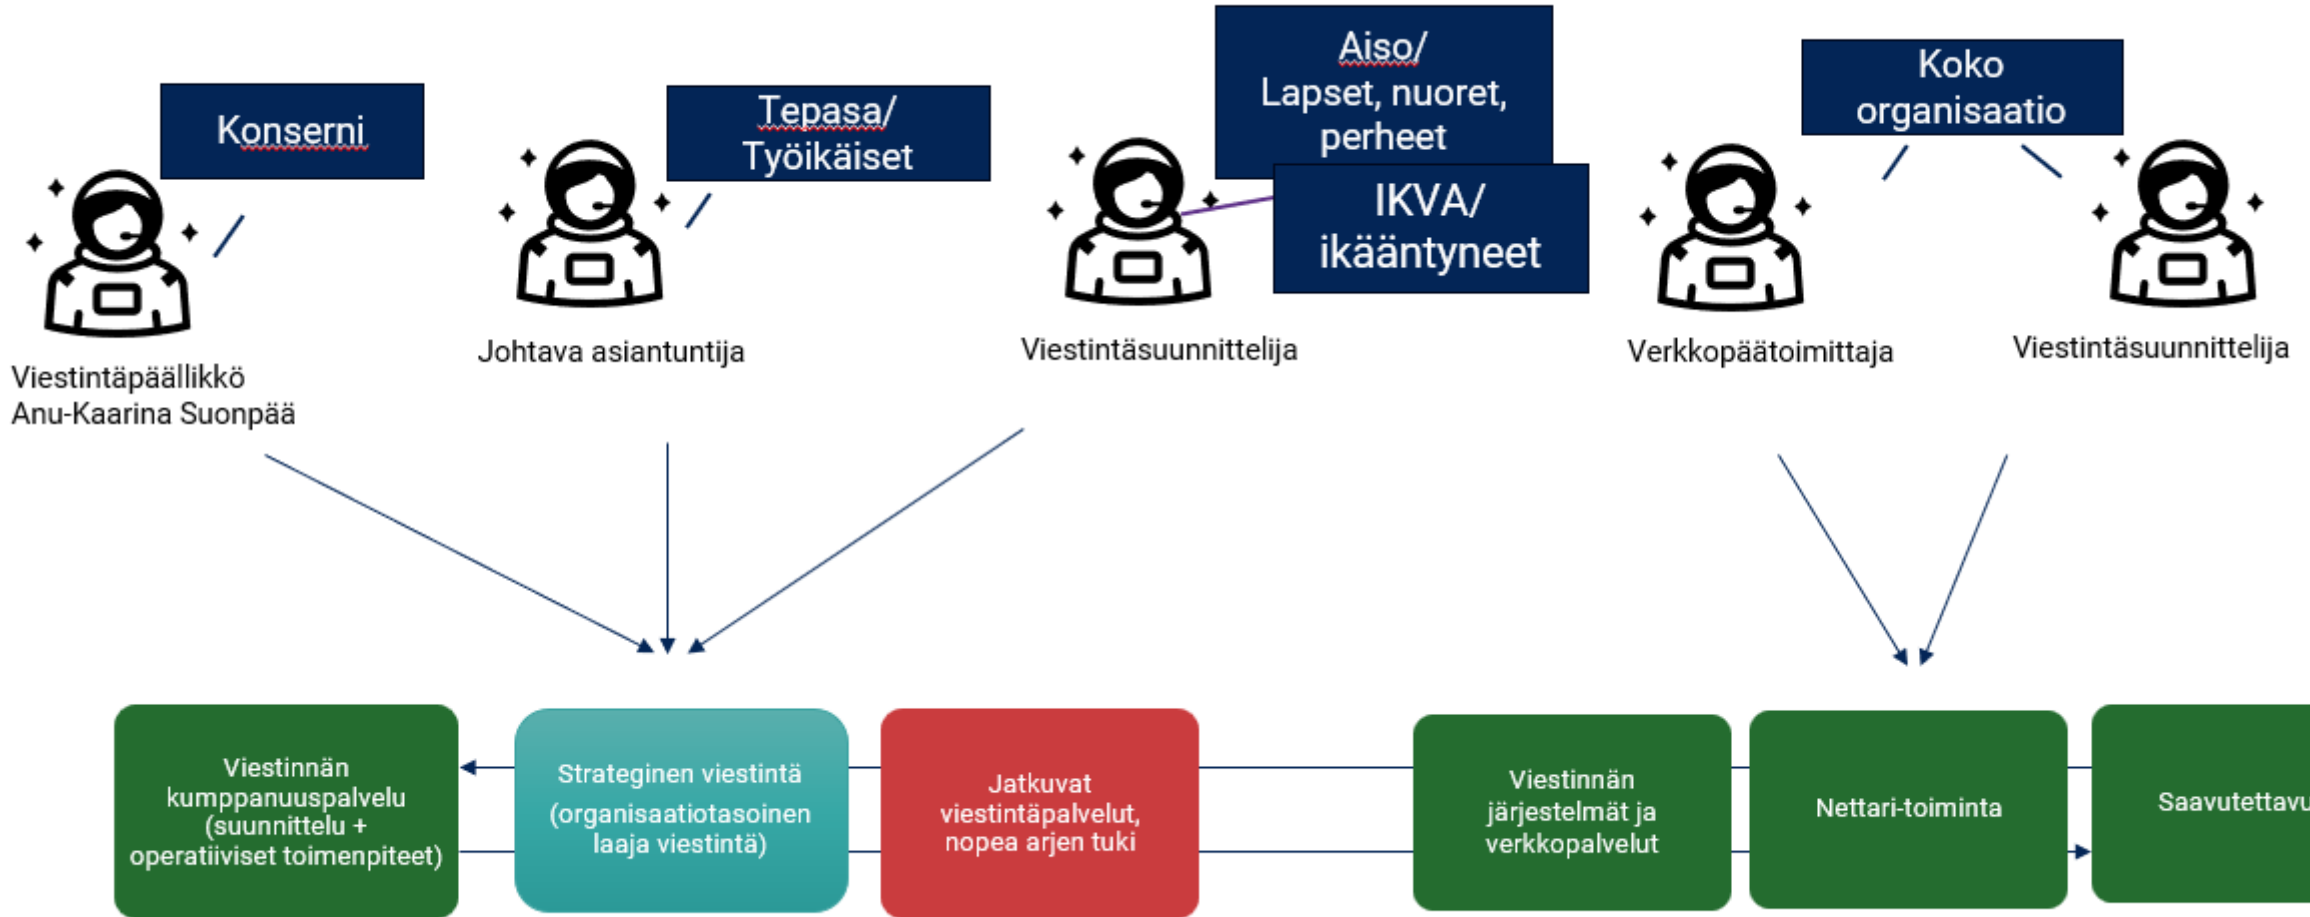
Konserni

Tepasa/ Työikäiset

Aiso/ Lapset, nuoret, perheet

IKVA/ ikääntyneet

Koko organisaatio

Viestintäpäällikkö Anu-Kaarina Suonpää

Johtava asiantuntija

Viestintäsuunnittelija

Verkkopäätoimittaja

Viestintäsuunnittelija

Viestinnän kumppanuuspalvelu (suunnittelu + operatiiviset toimenpiteet)

Strateginen viestintä (organisaatiotasoinen laaja viestintä)

Jatkuvat viestintäpalvelut, nopea arjen tuki

Viestinnän järjestelmät ja verkkopalvelut

Nettari-toiminta

Saavutettavu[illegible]